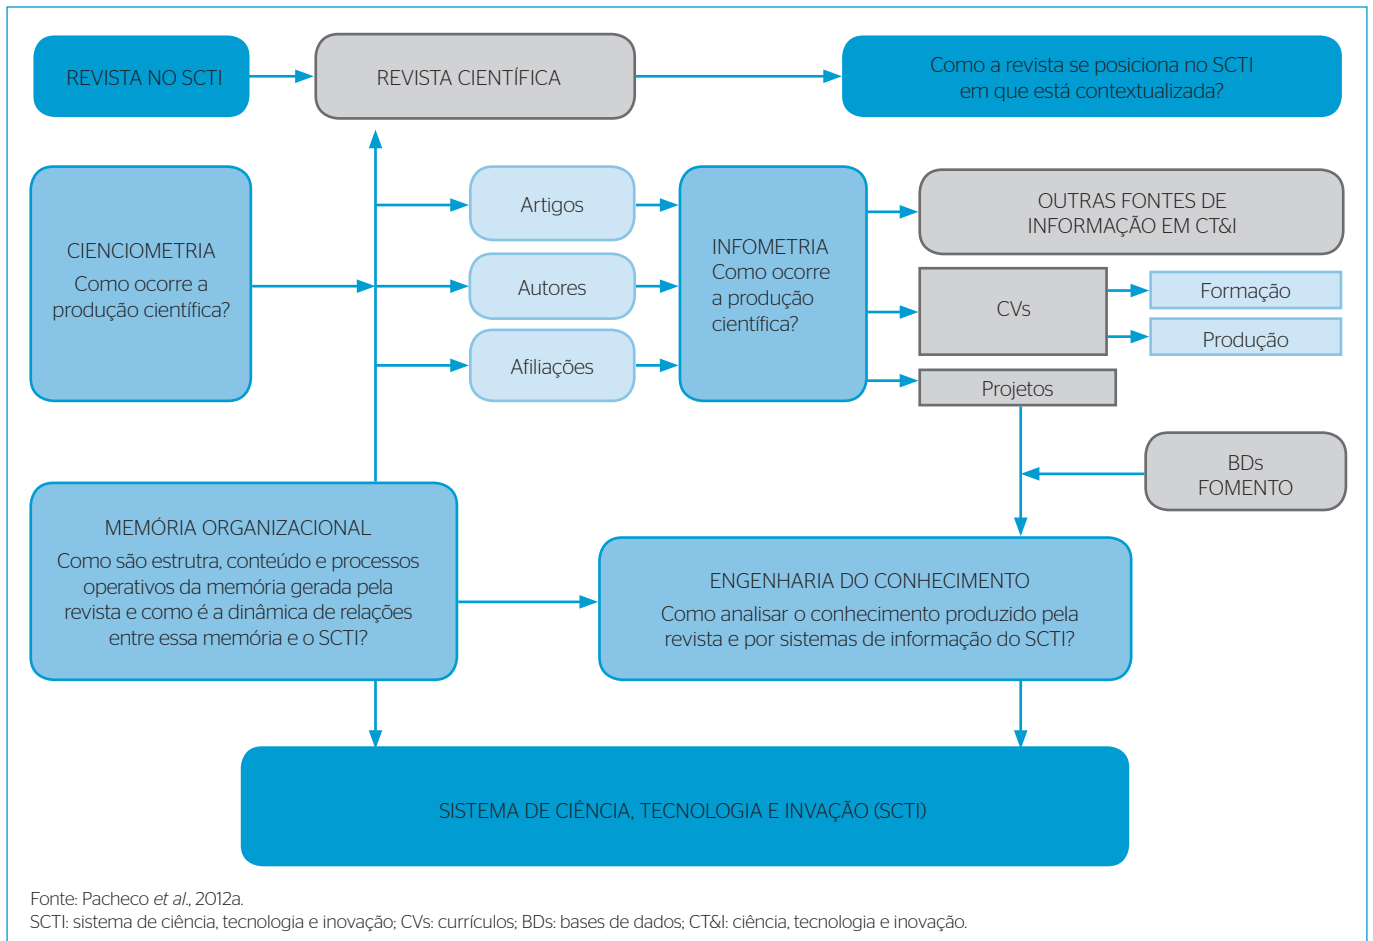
REVISTA NO SCTI

REVISTA CIENTÍFICA

Como a revista se posiciona no SCTI em que está contextualizada?

CIENCIOMETRIA
Como ocorre a produção científica?

Artigos

Autores

Afiliações

INFOMETRIA
Como ocorre a produção científica?

OUTRAS FONTES DE INFORMAÇÃO EM CT&I

CVs

Formação

Produção

Projetos

BDs FOMENTO

MEMÓRIA ORGANIZACIONAL
Como são estrutra, conteúdo e processos operativos da memória gerada pela revista e como é a dinâmica de relações entre essa memória e o SCTI?

ENGENHARIA DO CONHECIMENTO
Como analisar o conhecimento produzido pela revista e por sistemas de informação do SCTI?

SISTEMA DE CIÊNCIA, TECNOLOGIA E INVAÇÃO (SCTI)

Fonte: Pacheco et al., 2012a.
SCTI: sistema de ciência, tecnologia e inovação; CVs: currículos; BDs: bases de dados; CT&I: ciência, tecnologia e inovação.